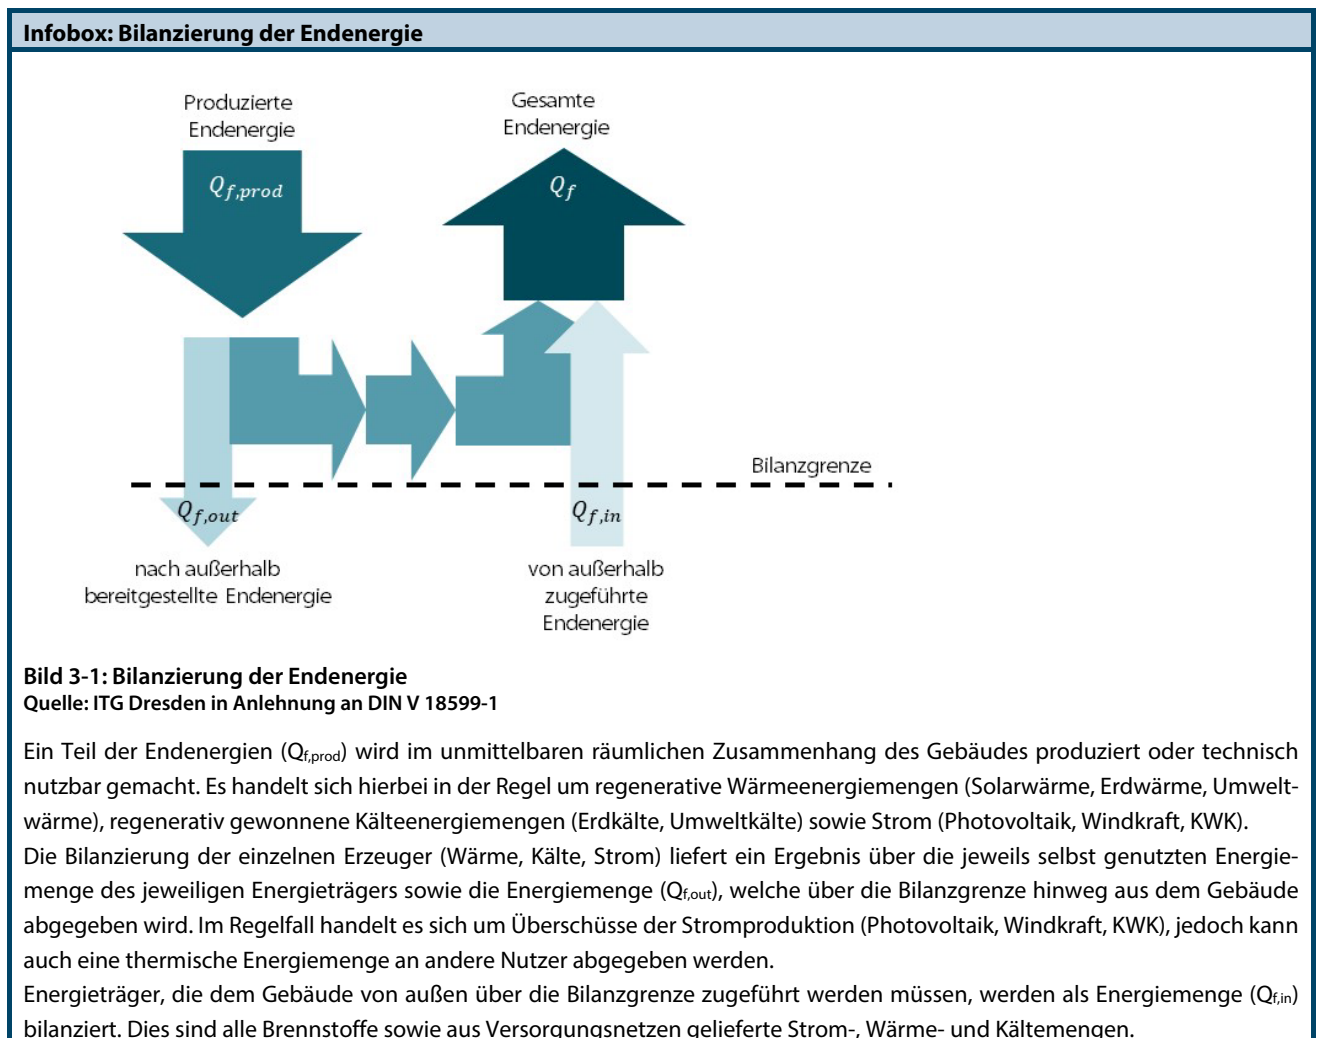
Infobox: Bilanzierung der Endenergie

Produzierte Endenergie

$Q_{f,prod}$

Gesamte Endenergie

$Q_f$

Bilanzgrenze

$Q_{f,out}$

$Q_{f,in}$

nach außerhalb bereitgestellte Endenergie

von außerhalb zugeführte Endenergie

Bild 3-1: Bilanzierung der Endenergie
Quelle: ITG Dresden in Anlehnung an DIN V 18599-1

Ein Teil der Endenergien ($Q_{f,prod}$) wird im unmittelbaren räumlichen Zusammenhang des Gebäudes produziert oder technisch nutzbar gemacht. Es handelt sich hierbei in der Regel um regenerative Wärmeenergiemengen (Solarwärme, Erdwärme, Umweltwärme), regenerativ gewonnene Kälteenergiemengen (Erdkälte, Umweltkälte) sowie Strom (Photovoltaik, Windkraft, KWK).
Die Bilanzierung der einzelnen Erzeuger (Wärme, Kälte, Strom) liefert ein Ergebnis über die jeweils selbst genutzten Energiemenge des jeweiligen Energieträgers sowie die Energiemenge ($Q_{f,out}$), welche über die Bilanzgrenze hinweg aus dem Gebäude abgegeben wird. Im Regelfall handelt es sich um Überschüsse der Stromproduktion (Photovoltaik, Windkraft, KWK), jedoch kann auch eine thermische Energiemenge an andere Nutzer abgegeben werden.
Energieträger, die dem Gebäude von außen über die Bilanzgrenze zugeführt werden müssen, werden als Energiemenge ($Q_{f,in}$) bilanziert. Dies sind alle Brennstoffe sowie aus Versorgungsnetzen gelieferte Strom-, Wärme- und Kältemengen.